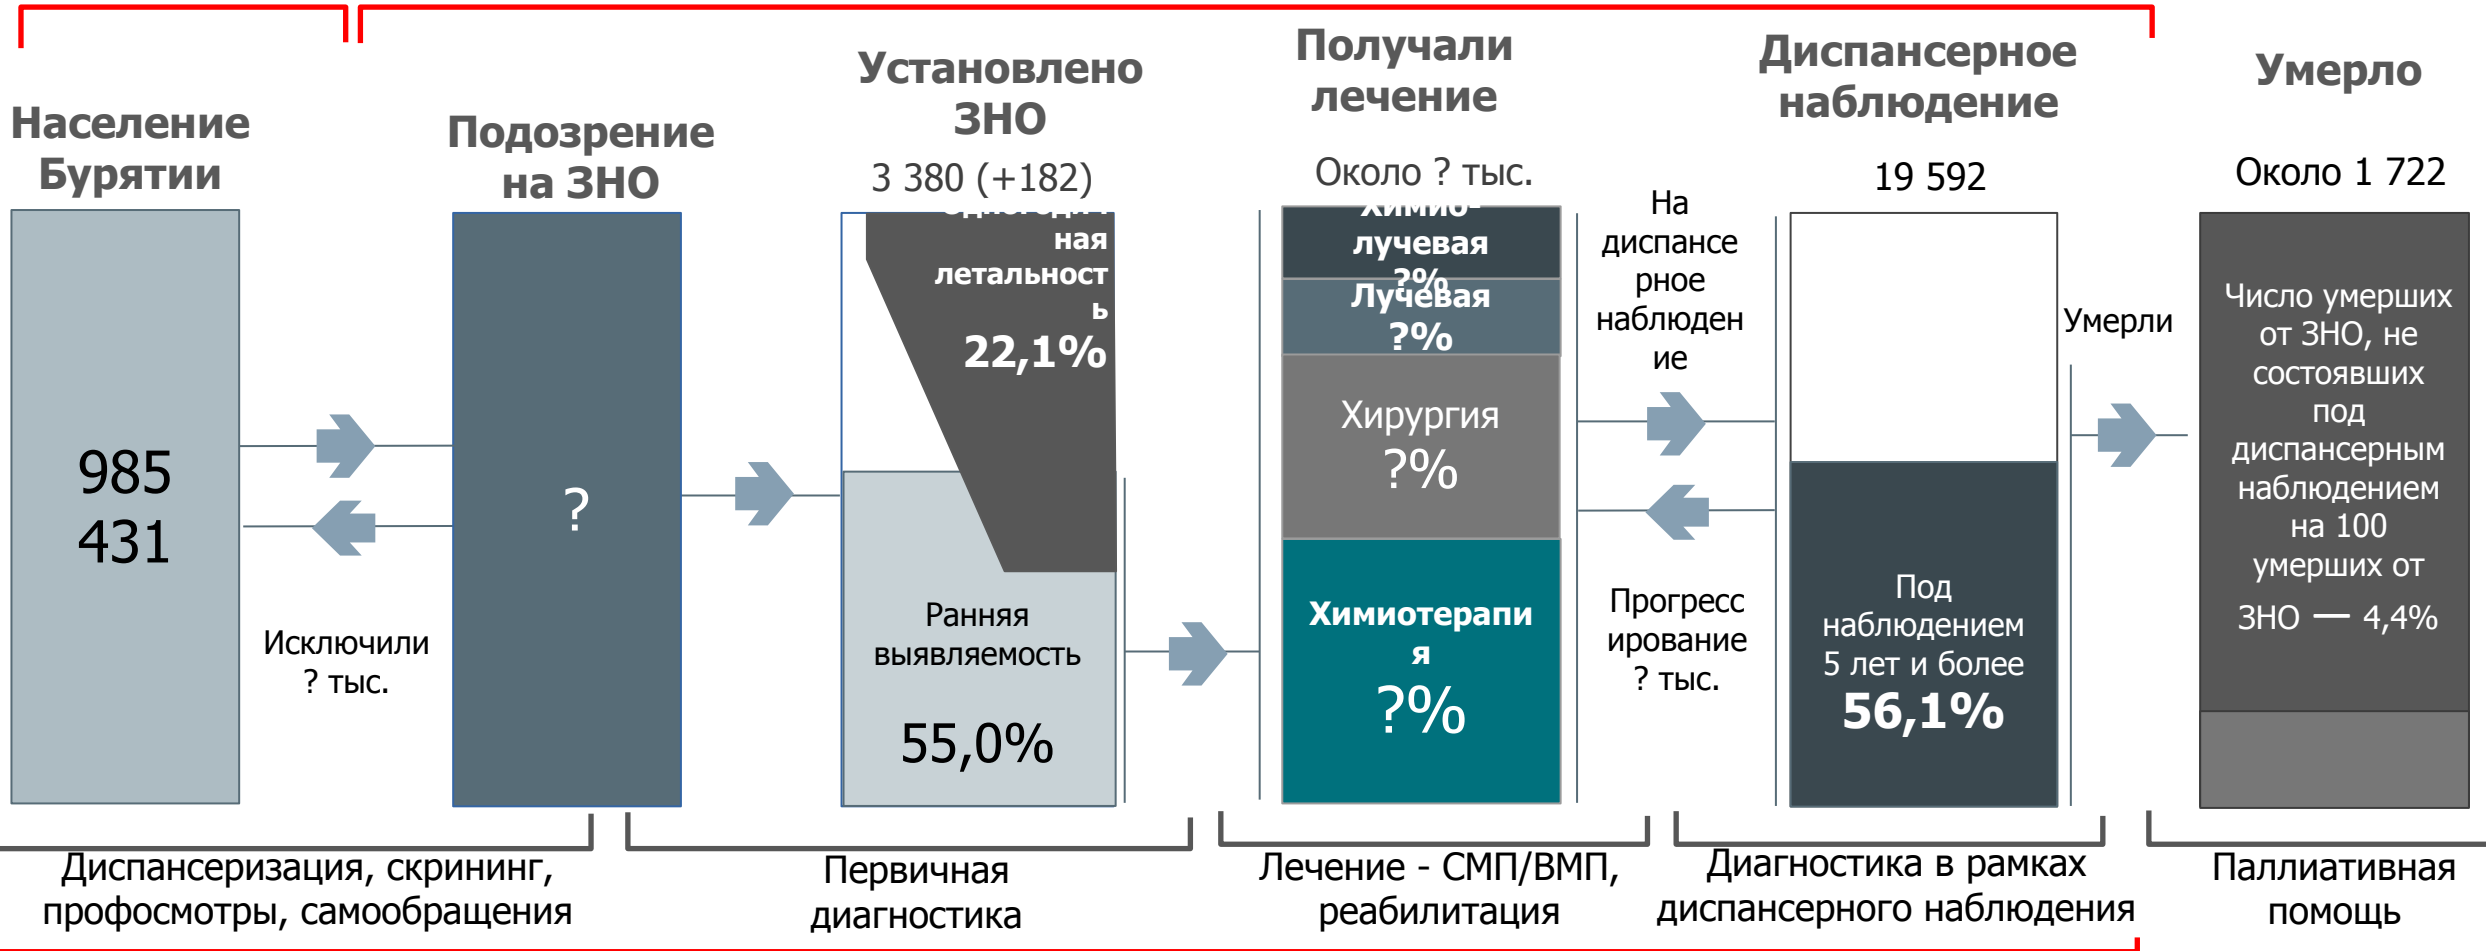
Население Бурятии

985 431

Подозрение на ЗНО

?

Исключили ? тыс.

Установлено ЗНО

3 380 (+182)

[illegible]ная летальность

22,1%

Ранняя выявляемость

55,0%

Получали лечение

Около ? тыс.

Химио-лучевая ?%

Лучевая ?%

Хирургия ?%

Химиотерапия ?%

На диспансерное наблюдение

Прогрессирование ? тыс.

Диспансерное наблюдение

19 592

Под наблюдением 5 лет и более

56,1%

Умерли

Умерло

Около 1 722

Число умерших от ЗНО, не состоявших под диспансерным наблюдением на 100 умерших от ЗНО — 4,4%

Диспансеризация, скрининг, профосмотры, самообращения

Первичная диагностика

Лечение - СМП/ВМП, реабилитация

Диагностика в рамках диспансерного наблюдения

Паллиативная помощь